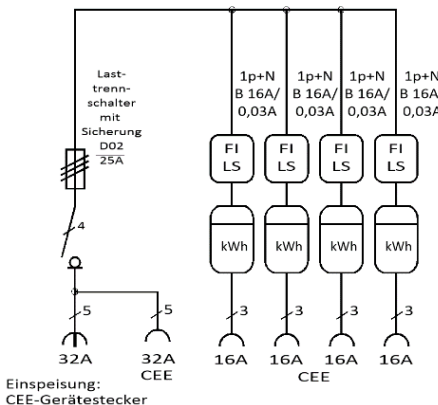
Lasttrennschalter mit Sicherung D02 25A

1p+N B 16A/ 0,03A

1p+N B 16A/ 0,03A

1p+N B 16A/ 0,03A

1p+N B 16A/ 0,03A

FI LS

FI LS

FI LS

FI LS

kWh

kWh

kWh

kWh

4

5

5

3

3

3

3

32A

32A CEE

16A

16A

16A

16A

CEE

Einspeisung: CEE-Gerätestecker